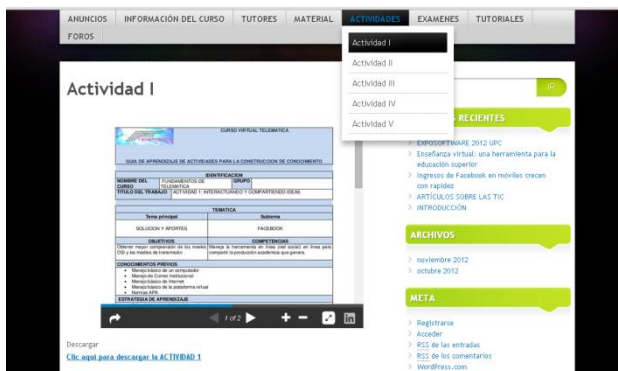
ANUNCIOS INFORMACIÓN DEL CURSO TUTORES MATERIAL ACTIVIDADES EXAMENES TUTORIALES FOROS

Actividad I
Actividad II
Actividad III
Actividad IV
Actividad V

Actividad I

CURSO VIRTUAL TELEMATICA

GUIA DE APRENDIZAJE DE ACTIVIDADES PARA LA CONSTRUCCION DE CONOCIMIENTO

IDENTIFICACION

| NOMBRE DEL CURSO | FUNDAMENTOS DE TELEMATICA | GRUPO |
|---|---|---|
| TITULO DEL TRABAJO | ACTIVIDAD 1: INTERACTUANDO Y COMPARTIENDO IDEAS | |

TEMATICA

| Tema principal | Subtema |
|---|---|
| SOLUCION Y APORTES | FACEBOOK |
| OBJETIVOS | COMPETENCIAS |
| Obtener mayor comprensión de los nuevos OSI y los medios de transmisión | Manejo la herramienta en línea (red social) en línea para compartir la producción académica que genera. |

CONOCIMIENTOS PREVIOS
• Manejo básico de un computador
• Manejo de Correo institucional
• Manejo básico de Internet
• Manejo básico de la plataforma virtual
• Normas APA
ESTRATEGIA DE APRENDIZAJE

1 of 2

Descargar
Clic aquí para descargar la ACTIVIDAD 1

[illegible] RECIENTES
EXPOSOFTWARE 2012 UPC
Enseñanza virtual: una herramienta para la educación superior
Ingresos de Facebook en móviles crecen con rapidez
ARTÍCULOS SOBRE LAS TIC
INTRODUCCIÓN

ARCHIVOS
noviembre 2012
octubre 2012

META
Registrarse
Acceder
RSS de las entradas
RSS de los comentarios
WordPress.com